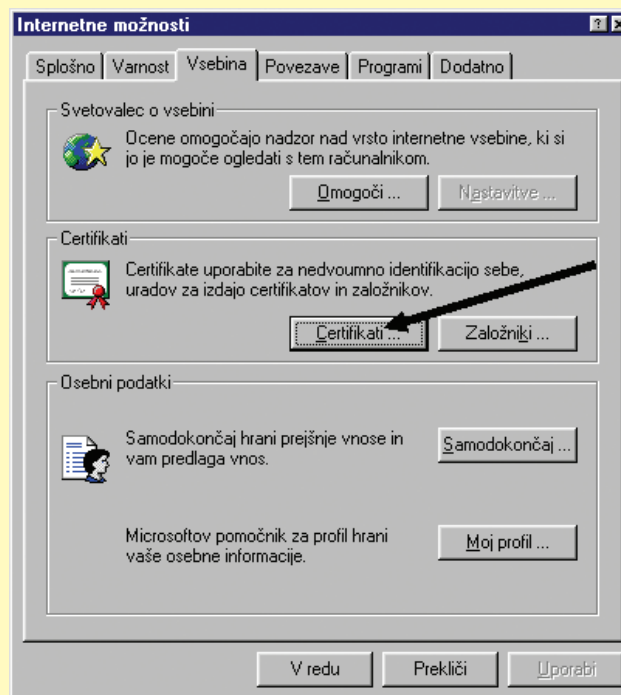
Internetne možnosti

Splošno | Varnost | Vsebina | Povezave | Programi | Dodatno

Svetovalec o vsebini

Ocene omogočajo nadzor nad vrsto internetne vsebine, ki si jo je mogoče ogledati s tem računalnikom.

Omogoči ... | Nastavitve ...

Certifikati

Certifikate uporabite za nedvoumno identifikacijo sebe, uradov za izdajo certifikatov in založnikov.

Certifikati ... | Založniki ...

Osebni podatki

Samodokončaj hrani prejšnje vnose in vam predlaga vnos.

Samodokončaj ...

Microsoftov pomočnik za profil hrani vaše osebne informacije.

Moj profil ...

V redu | Prekliči | Uporabi